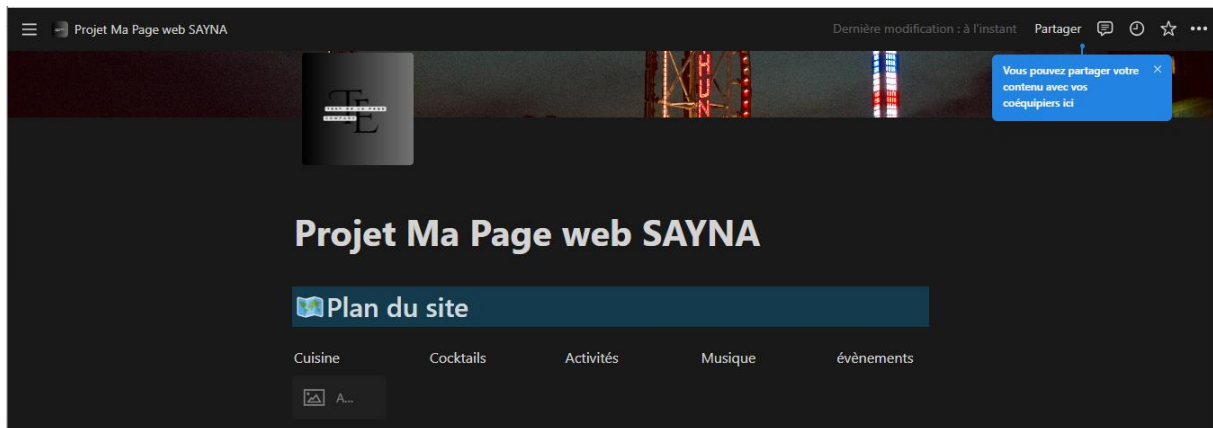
Projet Ma Page web SAYNA

Dernière modification : à l'instant Partager

Vous pouvez partager votre contenu avec vos coéquipiers ici

TE

Projet Ma Page web SAYNA

Plan du site

Cuisine Cocktails Activités Musique évènements

A...